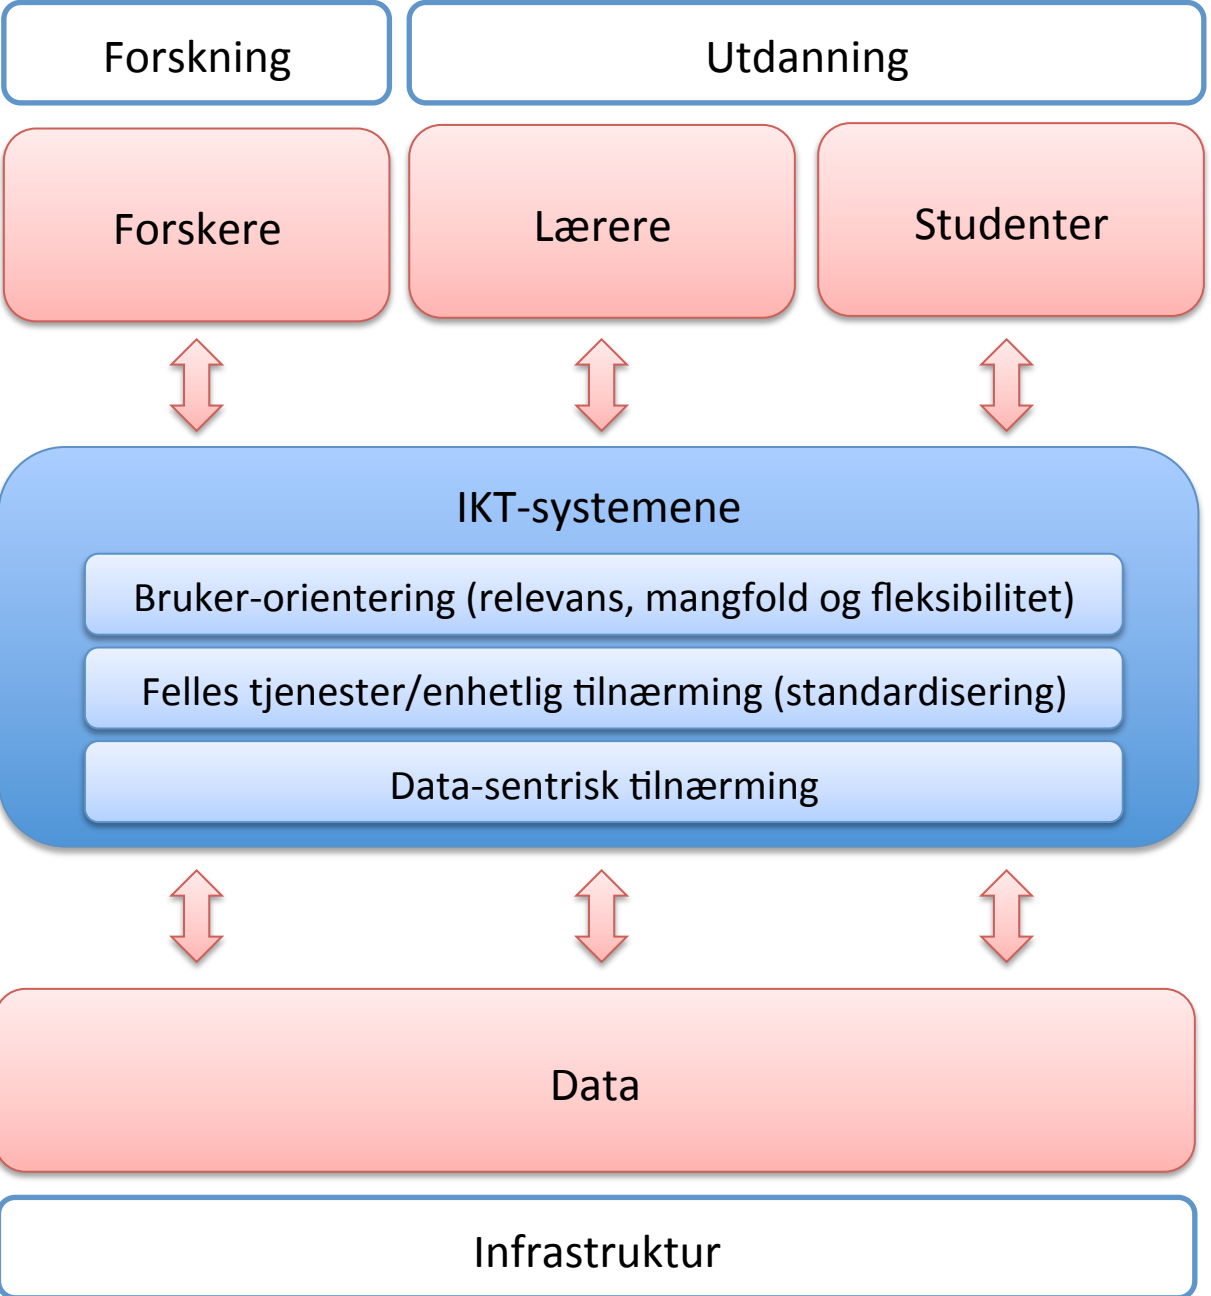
Forskning

Utdanning

Forskere

Lærere

Studenter

IKT-systemene

Bruker-orientering (relevans, mangfold og fleksibilitet)

Felles tjenester/enhetlig tilnærming (standardisering)

Data-sentrisk tilnærming

Data

Infrastruktur